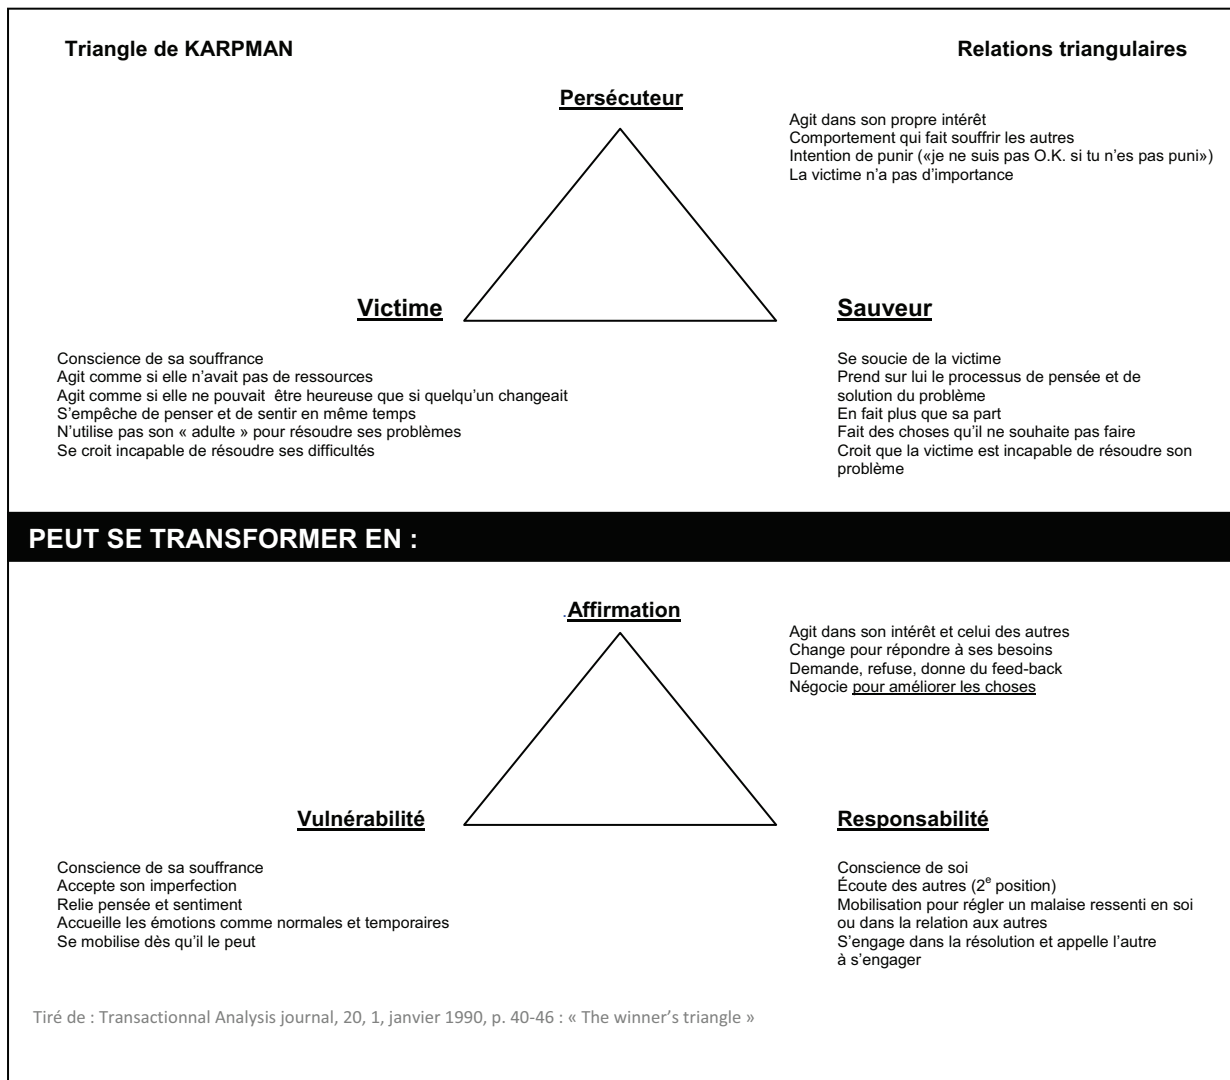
Triangle de KARPMAN

Relations triangulaires

Persécuteur

Agit dans son propre intérêt
Comportement qui fait souffrir les autres
Intention de punir («je ne suis pas O.K. si tu n'es pas puni»)
La victime n'a pas d'importance

Victime

Sauveur

Conscience de sa souffrance
Agit comme si elle n'avait pas de ressources
Agit comme si elle ne pouvait être heureuse que si quelqu'un changeait
S'empêche de penser et de sentir en même temps
N'utilise pas son « adulte » pour résoudre ses problèmes
Se croit incapable de résoudre ses difficultés

Se soucie de la victime
Prend sur lui le processus de pensée et de solution du problème
En fait plus que sa part
Fait des choses qu'il ne souhaite pas faire
Croit que la victime est incapable de résoudre son problème

PEUT SE TRANSFORMER EN :

.Affirmation

Agit dans son intérêt et celui des autres
Change pour répondre à ses besoins
Demande, refuse, donne du feed-back
Négocie pour améliorer les choses

Vulnérabilité

Responsabilité

Conscience de sa souffrance
Accepte son imperfection
Relie pensée et sentiment
Accueille les émotions comme normales et temporaires
Se mobilise dès qu'il le peut

Conscience de soi
Écoute des autres (2$^{e}$ position)
Mobilisation pour régler un malaise ressenti en soi ou dans la relation aux autres
S'engage dans la résolution et appelle l'autre à s'engager

Tiré de : Transactionnal Analysis journal, 20, 1, janvier 1990, p. 40-46 : « The winner's triangle »